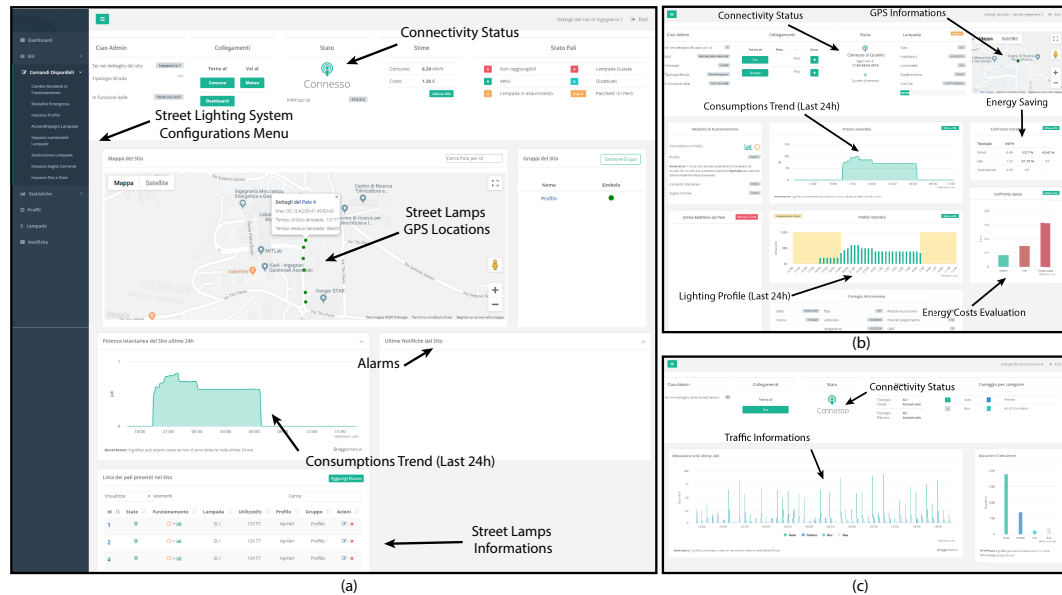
Connectivity Status

Street Lighting System Configurations Menu

Street Lamps GPS Locations

Alarms

Consumptions Trend (Last 24h)

Street Lamps Informations

Dashboard

Comandi Disponibili

Statistiche

Profili

Lampade

Notifiche

Ciao Admin

Collegamenti

Stato

Stime

Stato Pali

Connesso

Mappa del Sito

Mappa

Satellite

Dettagli del Polo 4

Gruppi del Sito

Nome

Simbolo

Profilo

Potenza istantanea del Sito ultime 24h

Ultime Notifiche del Sito

Lista dei pali presenti nel Sito

(a)

Connectivity Status

GPS Informations

Consumptions Trend (Last 24h)

Energy Saving

Lighting Profile (Last 24h)

Energy Costs Evaluation

(b)

Connectivity Status

Traffic Informations

Connesso

(c)